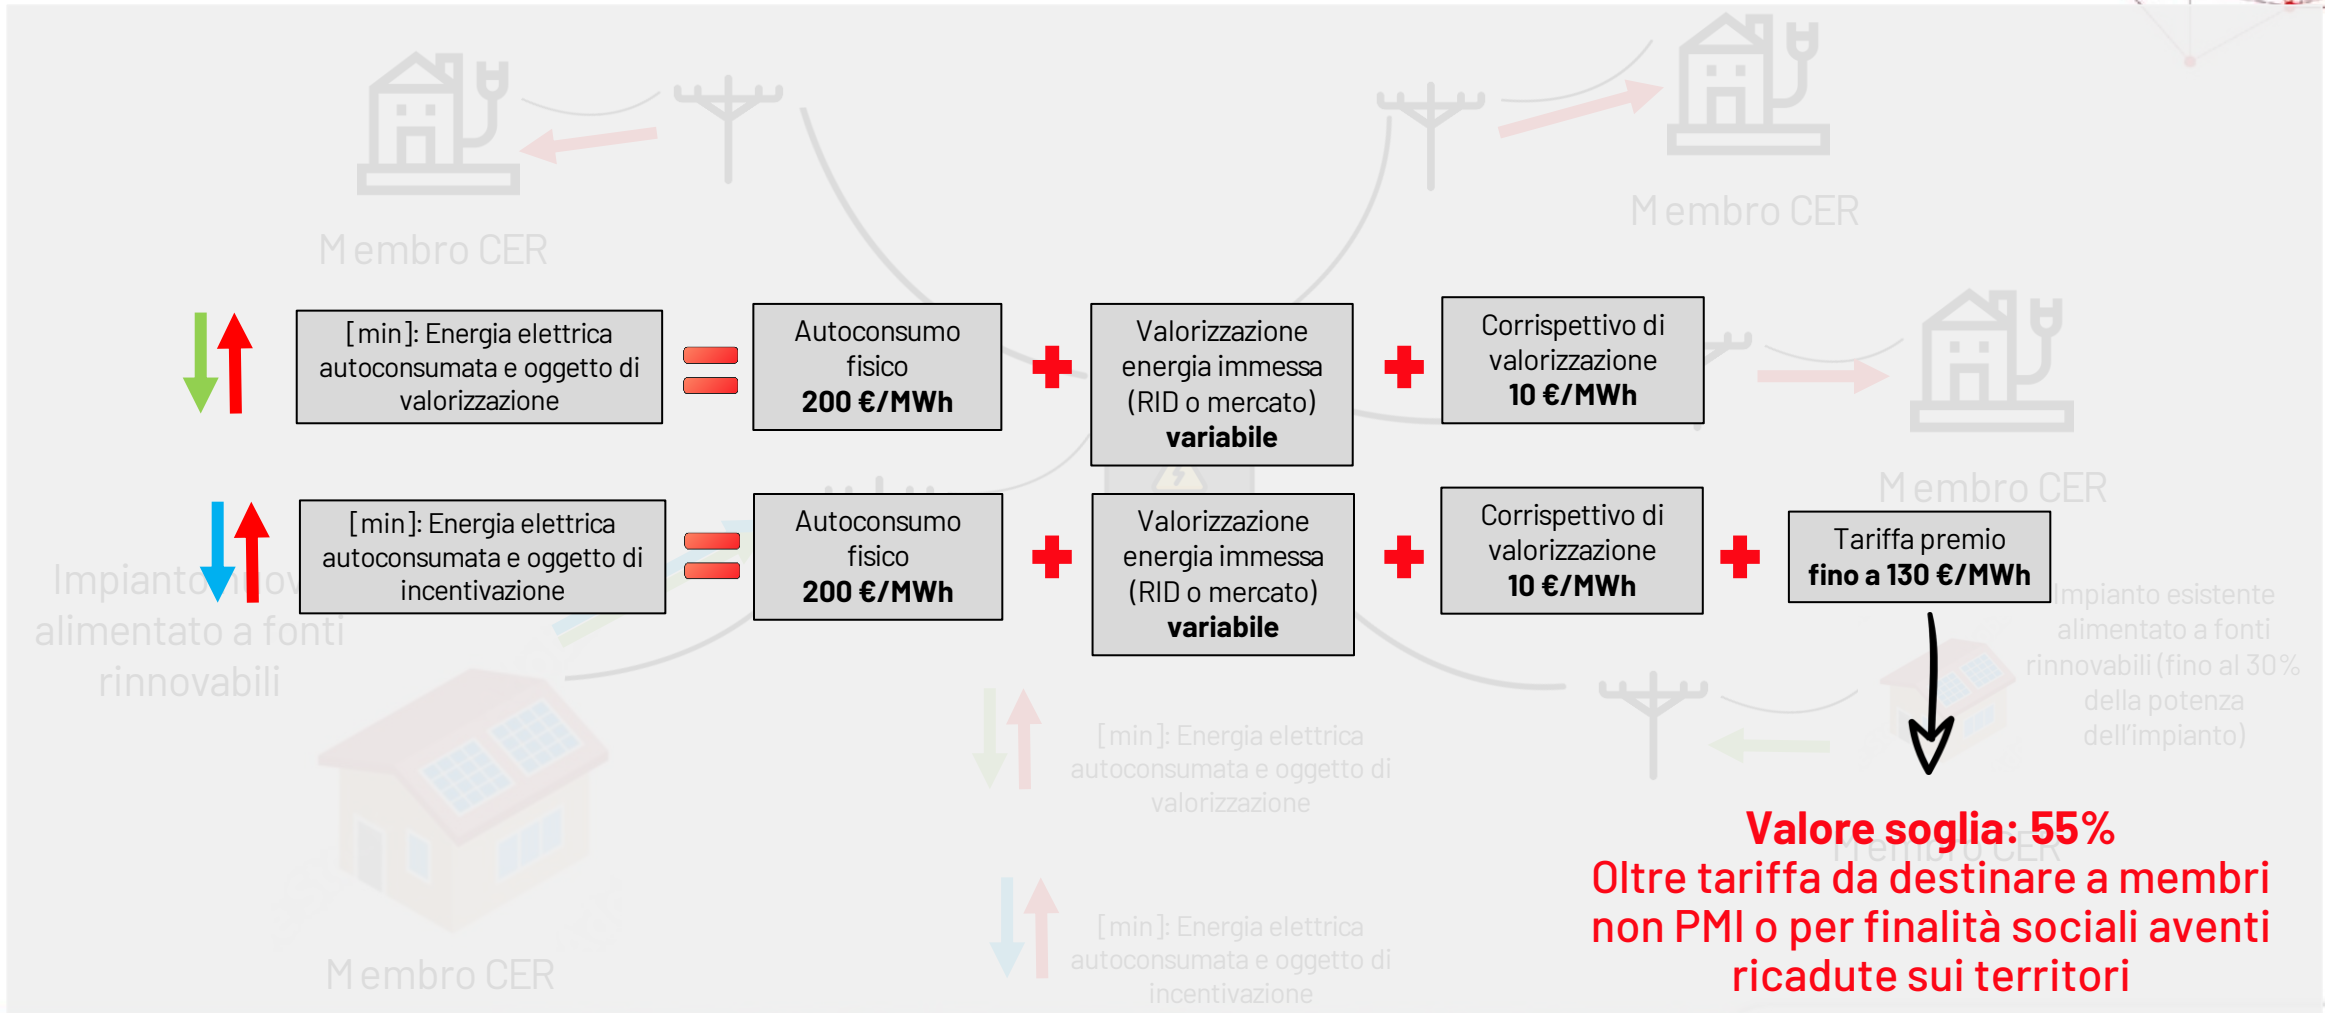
Membro CER

Membro CER

[min]: Energia elettrica autoconsumata e oggetto di valorizzazione

Autoconsumo fisico
**200 €/MWh**

Valorizzazione energia immessa (RID o mercato)
**variabile**

Corrispettivo di valorizzazione
**10 €/MWh**

Membro CER

Impianto nuovo alimentato a fonti rinnovabili

[min]: Energia elettrica autoconsumata e oggetto di incentivazione

Autoconsumo fisico
**200 €/MWh**

Valorizzazione energia immessa (RID o mercato)
**variabile**

Corrispettivo di valorizzazione
**10 €/MWh**

Tariffa premio
**fino a 130 €/MWh**

Impianto esistente alimentato a fonti rinnovabili (fino al 30% della potenza dell'impianto)

[min]: Energia elettrica autoconsumata e oggetto di valorizzazione

[min]: Energia elettrica autoconsumata e oggetto di incentivazione

**Valore soglia: 55%**
Oltre tariffa da destinare a membri non PMI o per finalità sociali aventi ricadute sui territori

Membro CER

Membro CER